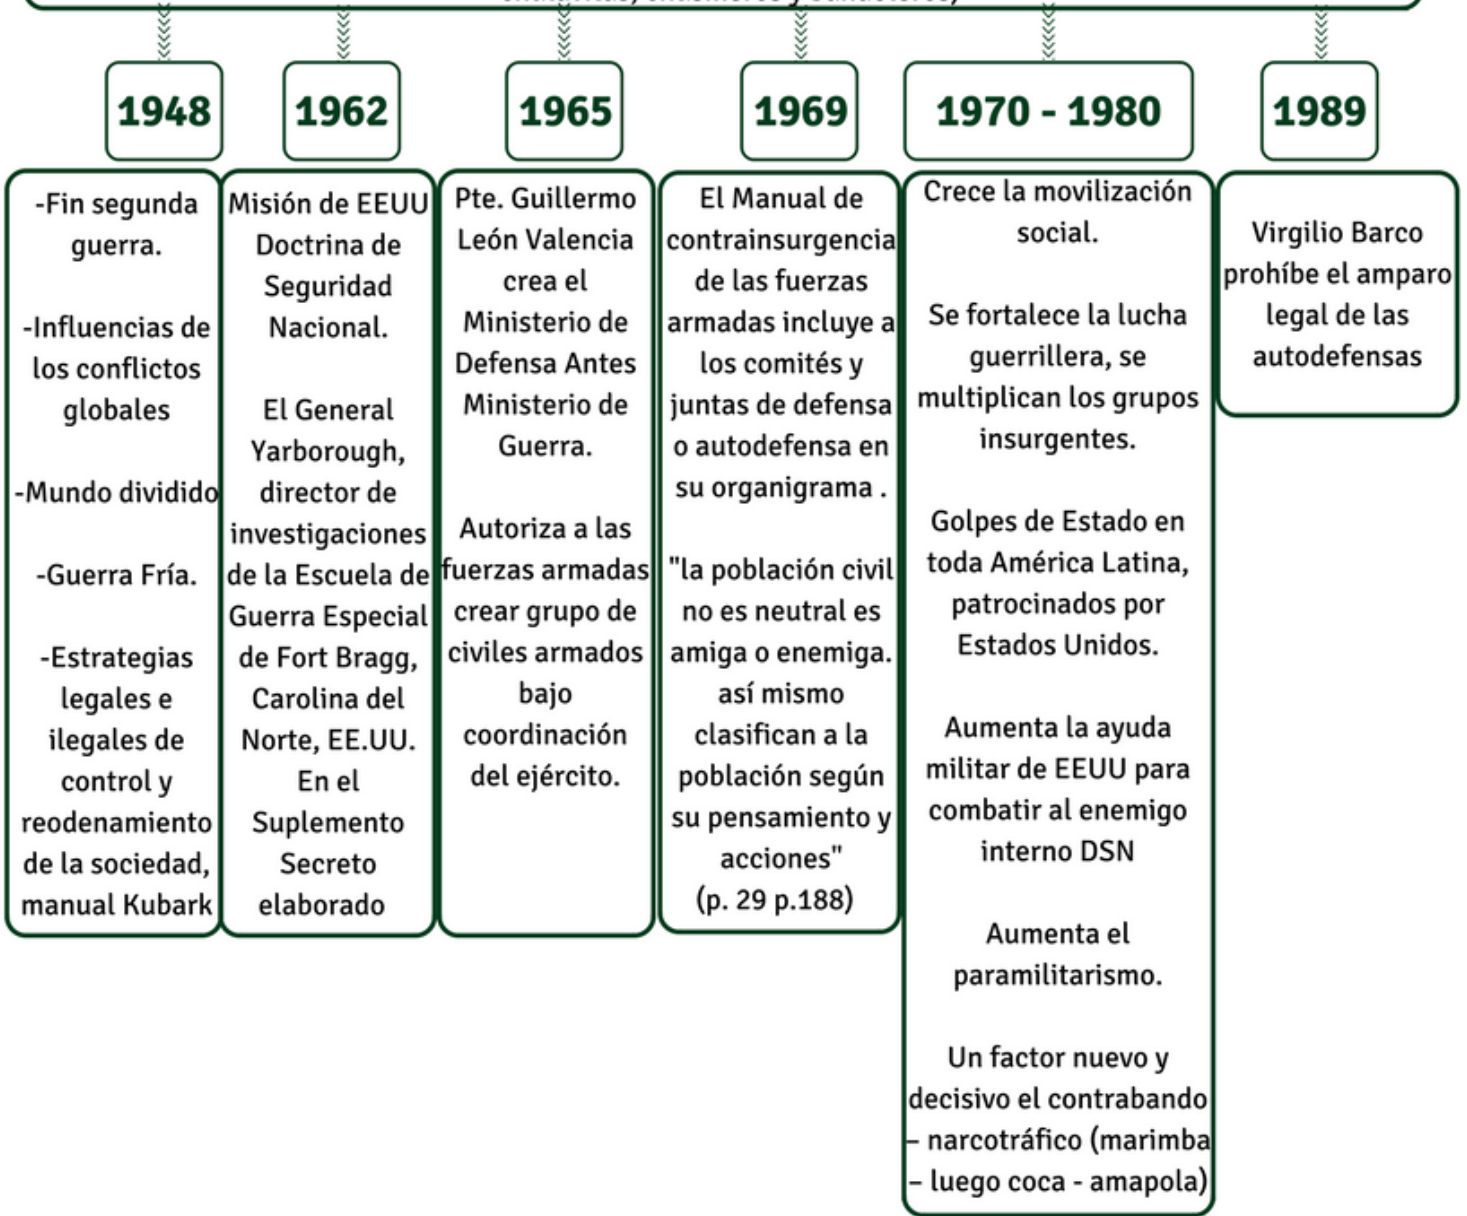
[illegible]

1948

-Fin segunda guerra.

-Influencias de los conflictos globales

-Mundo dividido

-Guerra Fría.

-Estrategias legales e ilegales de control y reodenamiento de la sociedad, manual Kubark

1962

Misión de EEUU Doctrina de Seguridad Nacional.

El General Yarborough, director de investigaciones de la Escuela de Guerra Especial de Fort Bragg, Carolina del Norte, EE.UU. En el Suplemento Secreto elaborado

1965

Pte. Guillermo León Valencia crea el Ministerio de Defensa Antes Ministerio de Guerra.

Autoriza a las fuerzas armadas crear grupo de civiles armados bajo coordinación del ejército.

1969

El Manual de contrainsurgencia de las fuerzas armadas incluye a los comités y juntas de defensa o autodefensa en su organigrama .

"la población civil no es neutral es amiga o enemiga. así mismo clasifican a la población según su pensamiento y acciones" (p. 29 p.188)

1970 - 1980

Crece la movilización social.

Se fortalece la lucha guerrillera, se multiplican los grupos insurgentes.

Golpes de Estado en toda América Latina, patrocinados por Estados Unidos.

Aumenta la ayuda militar de EEUU para combatir al enemigo interno DSN

Aumenta el paramilitarismo.

Un factor nuevo y decisivo el contrabando – narcotráfico (marimba – luego coca - amapola)

1989

Virgilio Barco prohíbe el amparo legal de las autodefensas